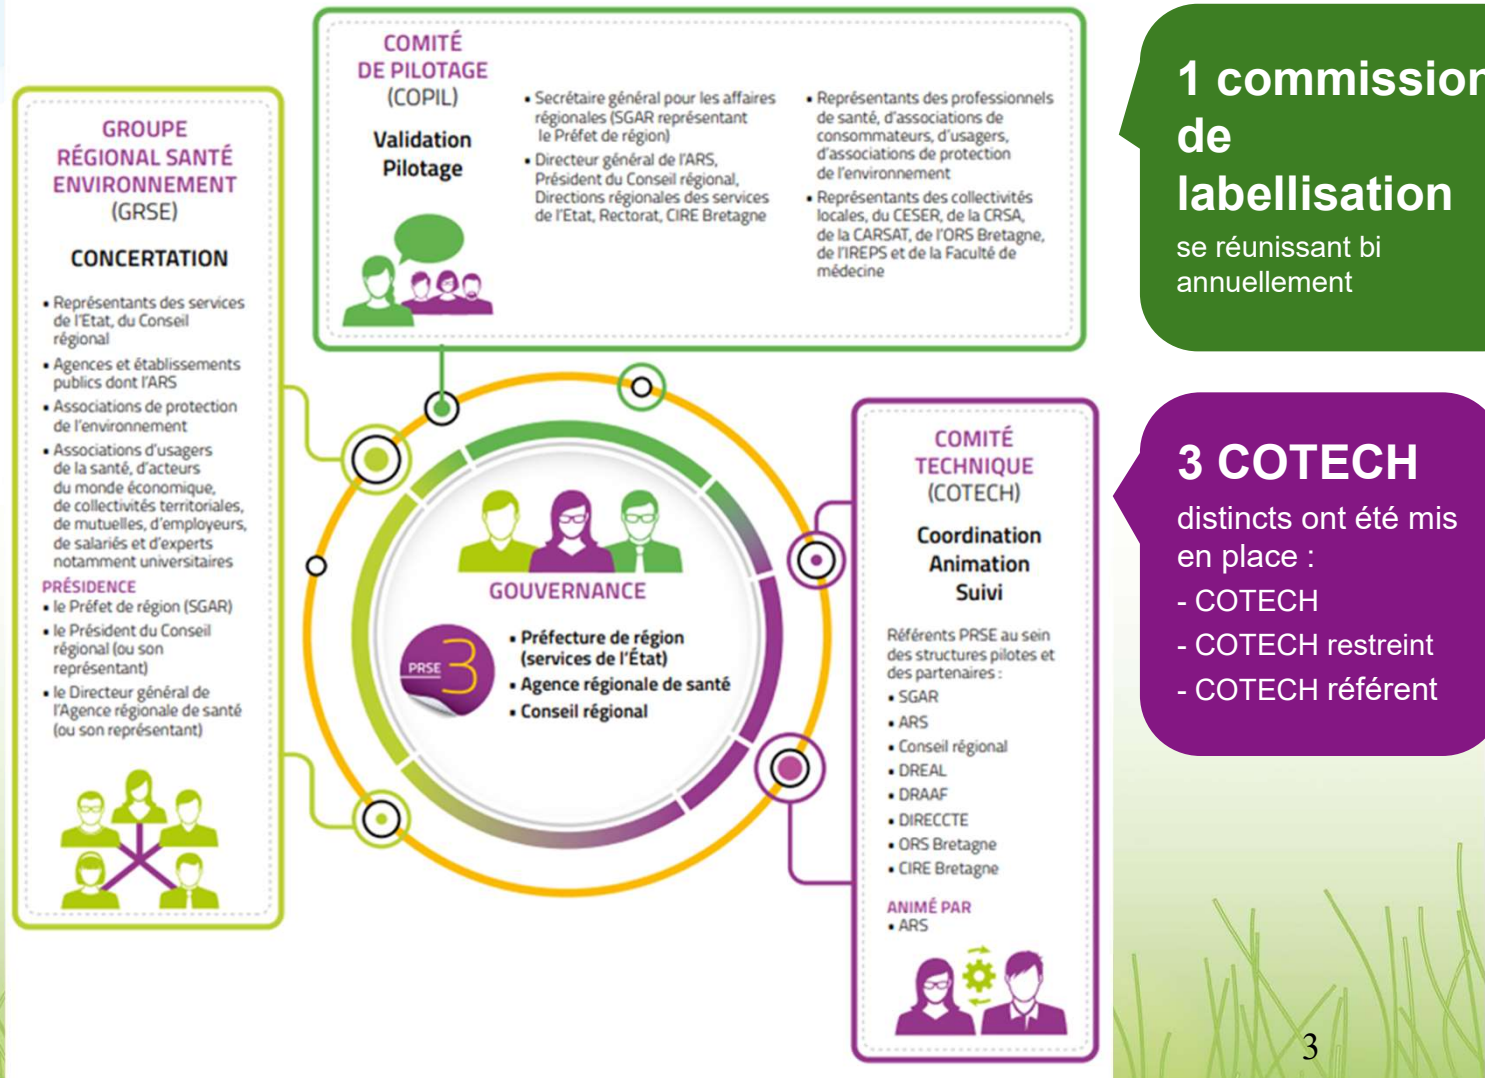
COMITÉ DE PILOTAGE (COPIL)

Validation Pilotage

• Secrétaire général pour les affaires régionales (SGAR représentant le Préfet de région)
• Directeur général de l'ARS, Président du Conseil régional, Directions régionales des services de l'Etat, Rectorat, CIRE Bretagne

• Représentants des professionnels de santé, d'associations de consommateurs, d'usagers, d'associations de protection de l'environnement
• Représentants des collectivités locales, du CESER, de la CRSA, de la CARSAT, de l'ORS Bretagne, de l'IREPS et de la Faculté de médecine

1 commission de labellisation
se réunissant bi annuellement

GROUPE RÉGIONAL SANTÉ ENVIRONNEMENT (GRSE)

CONCERTATION

• Représentants des services de l'Etat, du Conseil régional
• Agences et établissements publics dont l'ARS
• Associations de protection de l'environnement
• Associations d'usagers de la santé, d'acteurs du monde économique, de collectivités territoriales, de mutuelles, d'employeurs, de salariés et d'experts notamment universitaires

PRÉSIDENCE
• le Préfet de région (SGAR)
• le Président du Conseil régional (ou son représentant)
• le Directeur général de l'Agence régionale de santé (ou son représentant)

GOUVERNANCE

PRSE 3

• Préfecture de région (services de l'État)
• Agence régionale de santé
• Conseil régional

COMITÉ TECHNIQUE (COTECH)

Coordination Animation Suivi

Référents PRSE au sein des structures pilotes et des partenaires :
• SGAR
• ARS
• Conseil régional
• DREAL
• DRAAF
• DIRECCTE
• ORS Bretagne
• CIRE Bretagne

ANIMÉ PAR
• ARS

3 COTECH
distincts ont été mis en place :
- COTECH
- COTECH restreint
- COTECH référent

3